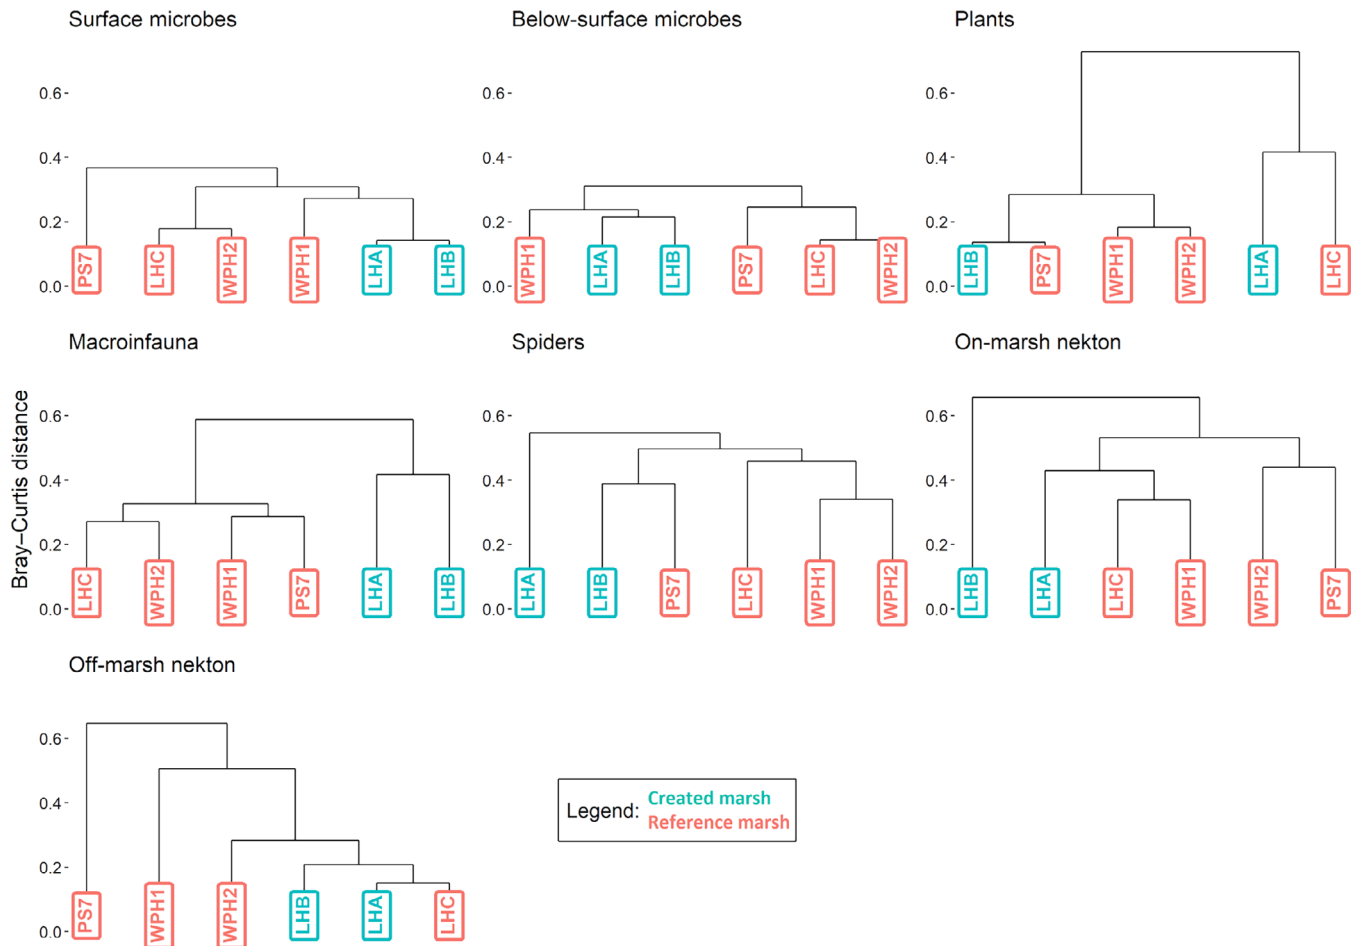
Surface microbes

0.6
0.4
0.2
0.0

PS7 LHC WPH2 WPH1 LHA LHB

Below-surface microbes

0.6
0.4
0.2
0.0

WPH1 LHA LHB PS7 LHC WPH2

Plants

0.6
0.4
0.2
0.0

LHB PS7 WPH1 WPH2 LHA LHC

Bray–Curtis distance

Macroinfauna

0.6
0.4
0.2
0.0

LHC WPH2 WPH1 PS7 LHA LHB

Spiders

0.6
0.4
0.2
0.0

LHA LHB PS7 LHC WPH1 WPH2

On-marsh nekton

0.6
0.4
0.2
0.0

LHB LHA LHC WPH1 WPH2 PS7

Off-marsh nekton

0.6
0.4
0.2
0.0

PS7 WPH1 WPH2 LHB LHA LHC

Legend: Created marsh
Reference marsh